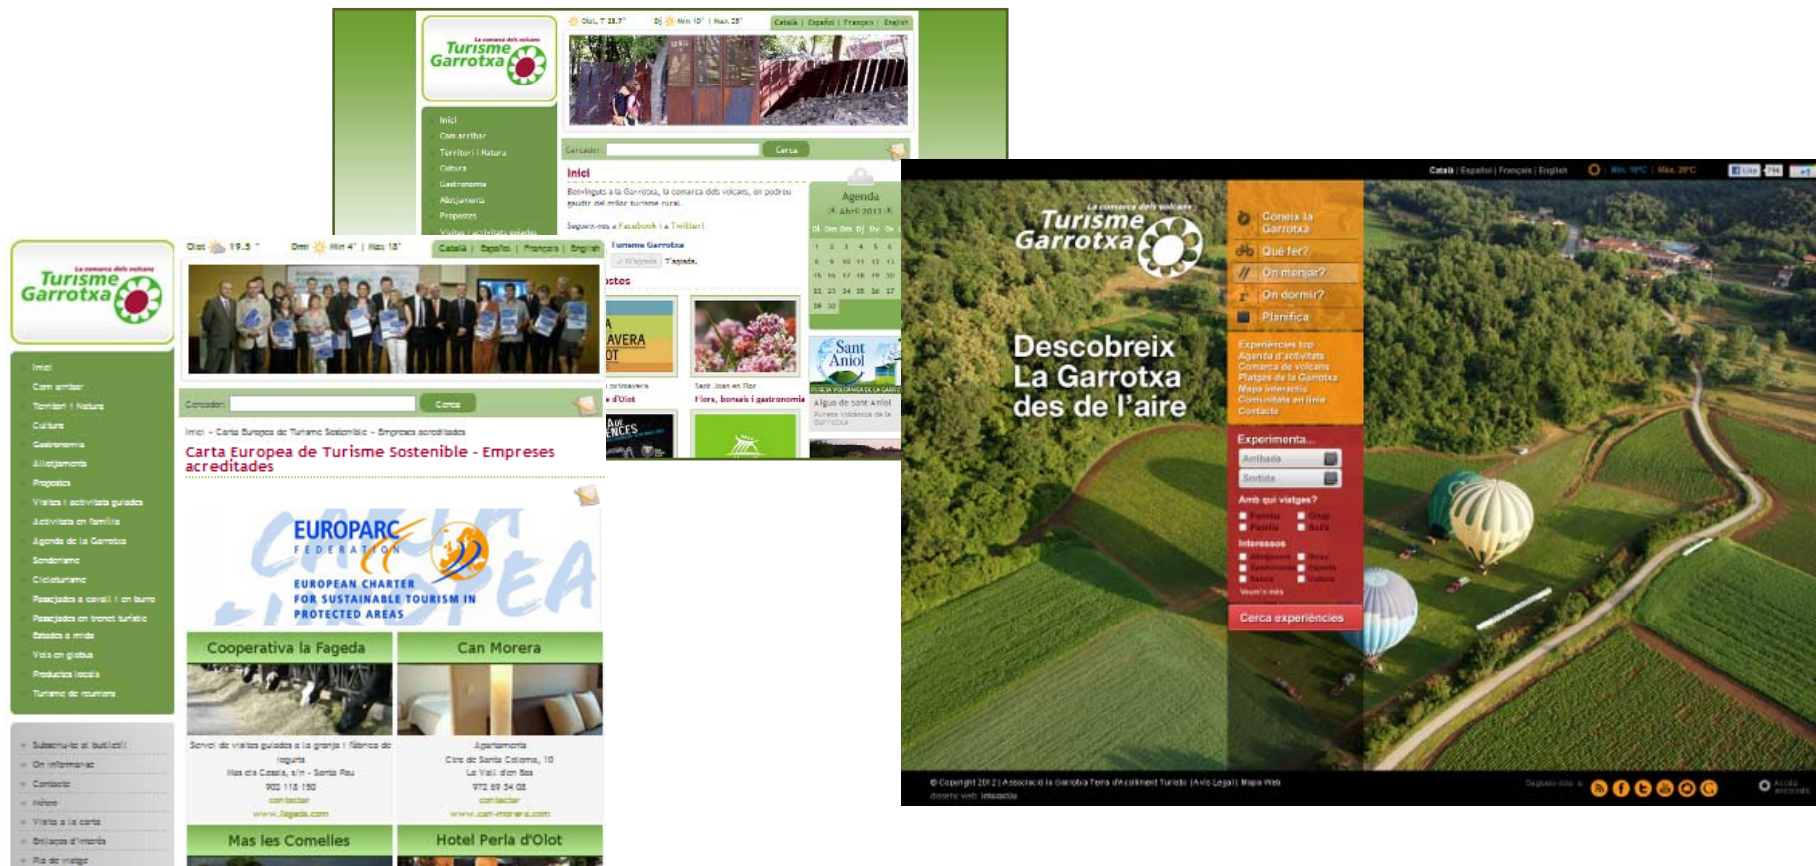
La comarca dels volcans
Turisme Garrotxa

Olot, 7 28.7° | Dj Min 10° | Max 25°
Català | Español | Français | English

Inici
Com arribar
Territori i Natura
Cultura
Gastronomia
Allotjaments
Propostes
Visites i activitats guiades

Cercador: Cerca

Inici
Benvinguts a la Garrotxa, la comarca dels volcans, on podreu gaudir del millor turisme rural.
Segueix-nos a Facebook i a Twitter!
Turisme Garrotxa
T'agrada.

Agenda
Abril 2013
Dl Dm Dc Dj Dv Ds Dg
1 2 3 4 5 6 7
8 9 10 11 12 13 14
15 16 17 18 19 20 21
22 23 24 25 26 27 28
29 30

Propostes
AVERA
OT
primavera
d'Olot
Sant Joan en flor
Flors, bonsais i gastronomia
Sant Aniol
Algun de sant Aniol

La comarca dels volcans
Turisme Garrotxa

Olot 19.5° | Dmt Min 4° | Max 13°
Català | Español | Français | English

Inici
Com arribar
Territori i Natura
Cultura
Gastronomia
Allotjaments
Propostes
Visites i activitats guiades
Activitats en família
Agenda de la Garrotxa
Senderisme
Cicloturisme
Passejades a cavall i en burro
Passejades en trenet turístic
Estades a mida
Vols en globus
Productes locals
Turisme de reunions

Subscriu-te al butlletí
On informar-se
Contacte
Mapes
Visita a la carta
Enllaços d'interès
Pla de viatge

Cercador: Cerca

Inici » Carta Europea de Turisme Sostenible » Empreses acreditades
Carta Europea de Turisme Sostenible - Empreses acreditades

EUROPARC FEDERATION
EUROPEAN CHARTER FOR SUSTAINABLE TOURISM IN PROTECTED AREAS

Cooperativa la Fageda
Servei de visites guiades a la granja i fàbrica de iogurts
Mas de Casals, s/n - Santa Pau
902 118 150
contactar
www.fageda.com

Can Morera
Apartaments
Ctra de Santa Coloma, 10
La Vall d'en Bas
972 69 54 08
contactar
www.can-morera.com

Mas les Comelles
Hotel Perla d'Olot

Català | Español | Français | English
Min. 10°C | Màx. 29°C

La comarca dels volcans
Turisme Garrotxa

Coneix la Garrotxa
Què fer?
On menjar?
On dormir?
Planifica

Experiències top
Agenda d'activitats
Comarca de volcans
Platges de la Garrotxa
Mapa interactiu
Comunitats en línia
Contacte

Descobreix La Garrotxa des de l'aire

Experimenta...
Arribada
Sortida
Amb qui viatges?
Família
Grup
Parella
Sol/a
Interessos
Allotjament
Gastronomia
Natura
Cultura
Esports
Oci
Veure'n més
Cerca experiències

© Copyright 2012 | Associació la Garrotxa Terra d'Acolliment Turístic | Avís Legal | Mapa Web
disseny web: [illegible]
Segueix-nos a: